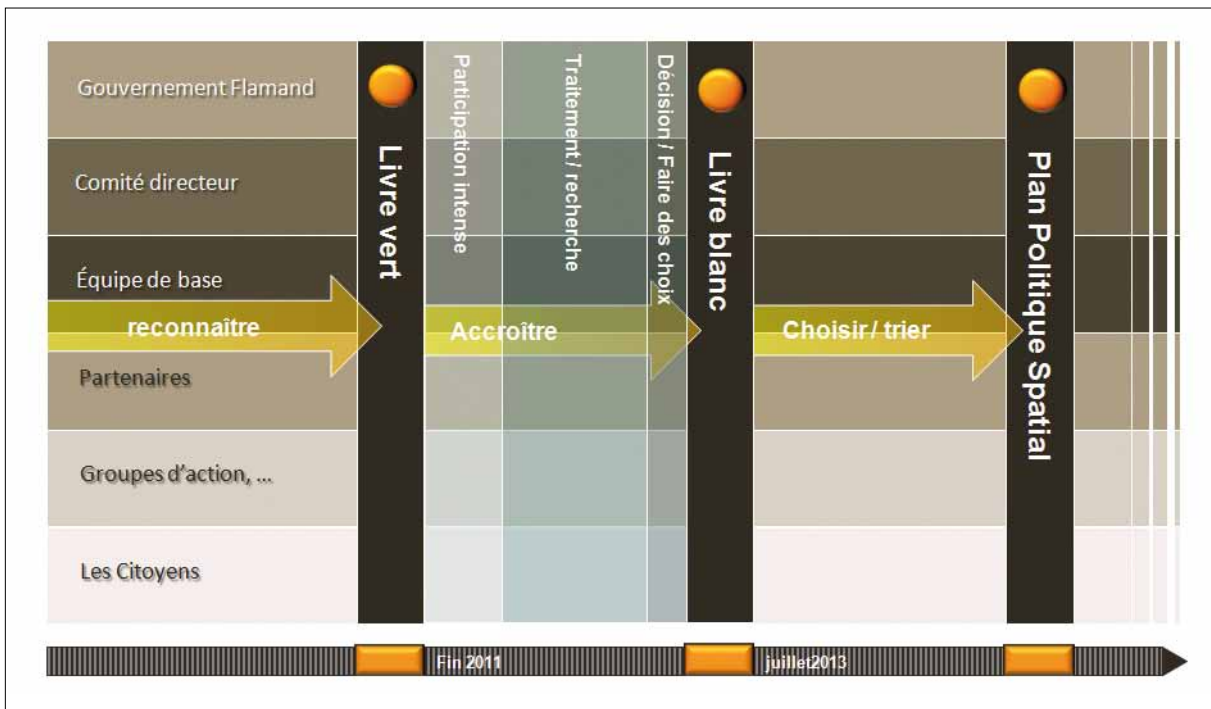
Gouvernement Flamand

Comité directeur

Équipe de base

Partenaires

Groupes d'action, ...

Les Citoyens

Livre vert

Participation intense

Traitement / recherche

Décision / Faire des choix

Livre blanc

Plan Politique Spatial

reconnaître

Accroître

Choisir / trier

Fin 2011

juillet2013